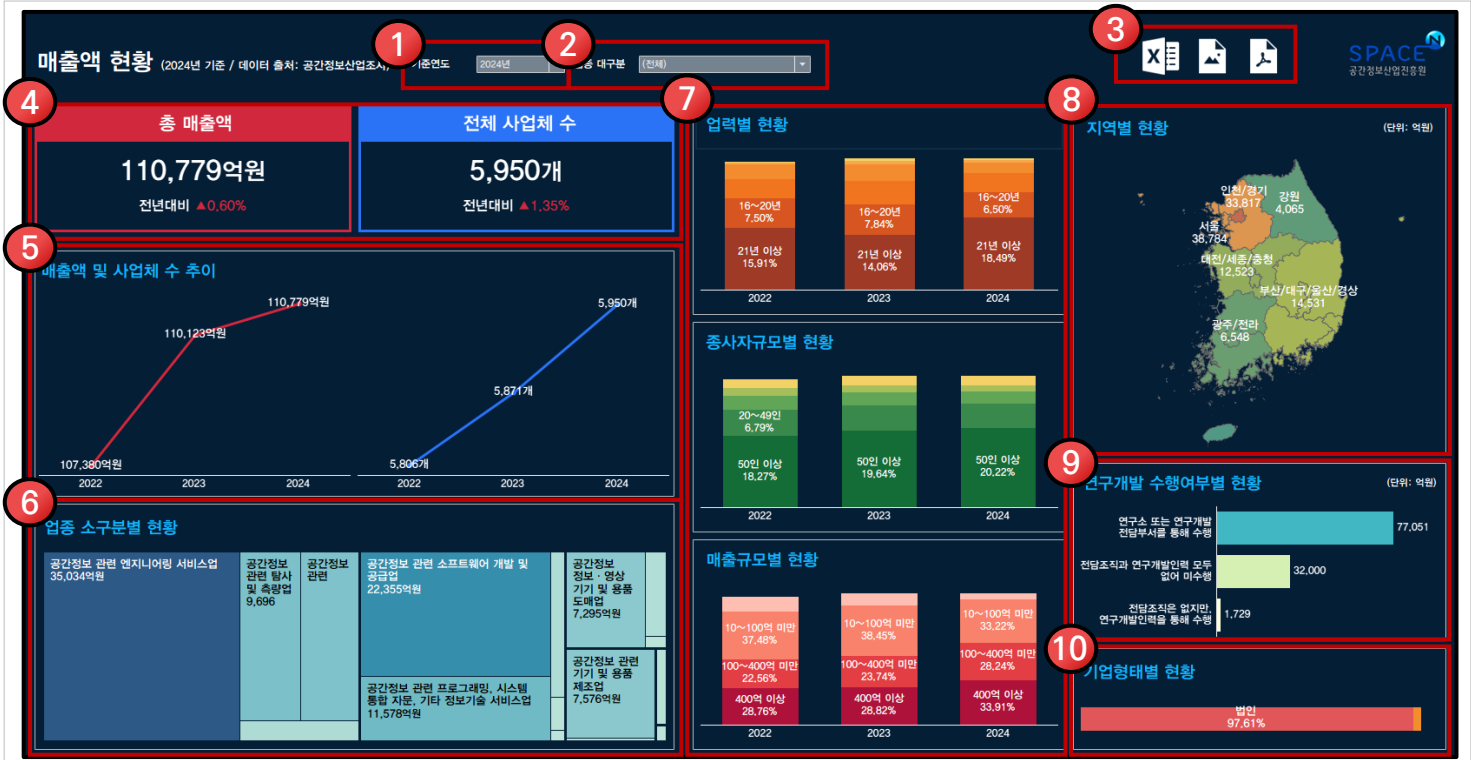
매출액 현황 (2024년 기준 / 데이터 출처: 공간정보산업조사)

1 기준연도 2024년

2 업종 대구분 (전체)

3

SPACE 공간정보산업진흥원

4

총 매출액
110,779억원
전년대비 ▲0.60%

전체 사업체 수
5,950개
전년대비 ▲1.35%

5

매출액 및 사업체 수 추이

107,380억원
110,123억원
110,779억원
2022 2023 2024

5,806개
5,871개
5,950개
2022 2023 2024

6

업종 소구분별 현황

공간정보 관련 엔지니어링 서비스업 35,034억원
공간정보 관련 탐사 및 측량업 9,696
공간정보 관련
공간정보 관련 소프트웨어 개발 및 공급업 22,355억원
공간정보 관련 프로그래밍, 시스템 통합 자문, 기타 정보기술 서비스업 11,578억원
공간정보 정보 · 영상 기기 및 용품 도매업 7,295억원
공간정보 관련 기기 및 용품 제조업 7,576억원

7

업력별 현황

16~20년 7,50%
21년 이상 15,91%
16~20년 7,84%
21년 이상 14,06%
16~20년 6,50%
21년 이상 18,49%
2022 2023 2024

종사자규모별 현황

20~49인 6,79%
50인 이상 18,27%
50인 이상 19,64%
50인 이상 20,22%
2022 2023 2024

매출규모별 현황

10~100억 미만 37,48%
100~400억 미만 22,56%
400억 이상 28,76%
10~100억 미만 38,45%
100~400억 미만 23,74%
400억 이상 28,82%
10~100억 미만 33,22%
100~400억 미만 28,24%
400억 이상 33,91%
2022 2023 2024

8

지역별 현황 (단위: 억원)

인천/경기 33,817
강원 4,065
서울 38,784
대전/세종/충청 12,523
부산/대구/울산/경상 14,531
광주/전라 6,548

9

연구개발 수행여부별 현황 (단위: 억원)

연구소 또는 연구개발 전담부서를 통해 수행 77,051
전담조직과 연구개발인력 모두 없어 미수행 32,000
전담조직은 없지만, 연구개발인력을 통해 수행 1,729

10

기업형태별 현황

법인 97,61%